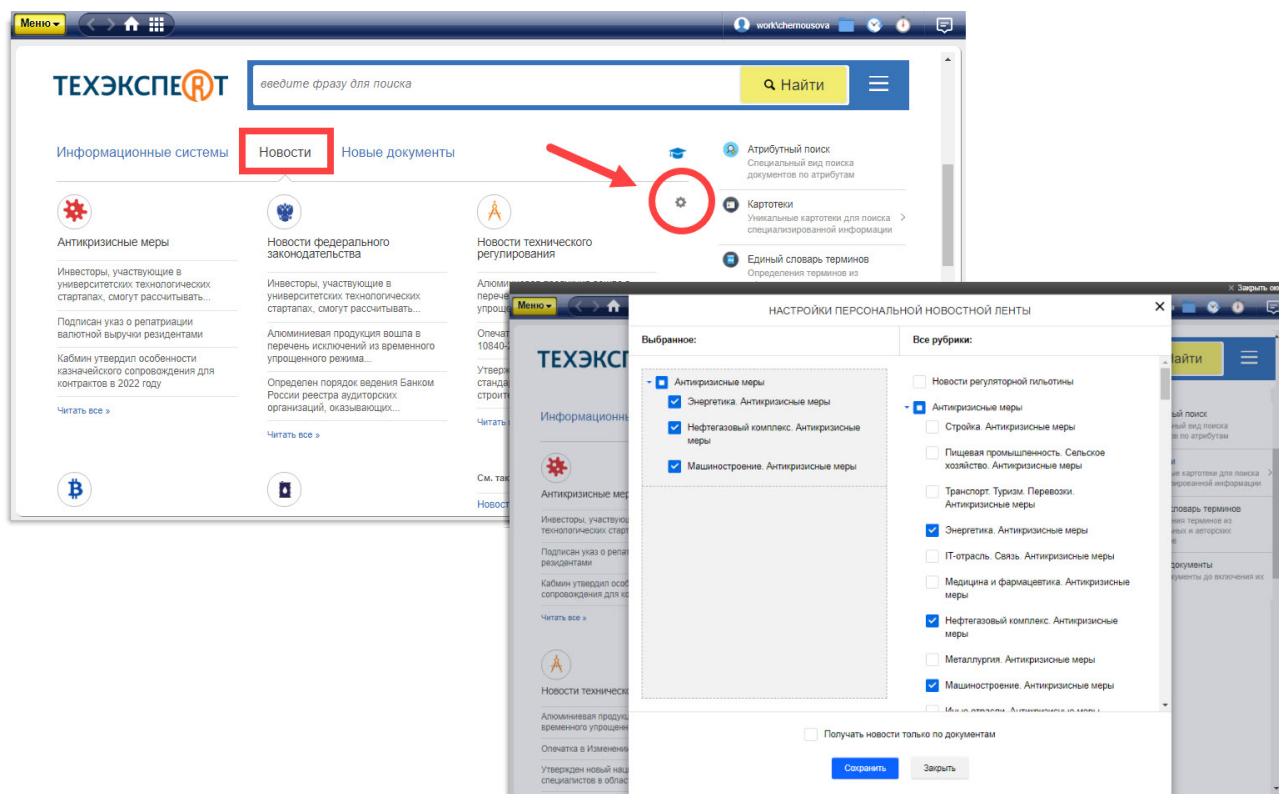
Меню

work\chernousova

ТЕХЭКСПЕРТ

введите фразу для поиска

Найти

Информационные системы

Новости

Новые документы

Атрибутный поиск
Специальный вид поиска документов по атрибутам

Картотеки
Уникальные картотеки для поиска специализированной информации

Единый словарь терминов
Определения терминов из

Антикризисные меры

Инвесторы, участвующие в университетских технологических стартапах, смогут рассчитывать...

Подписан указ о репатриации валютной выручки резидентами

Кабмин утвердил особенности казначейского сопровождения для контрактов в 2022 году

Читать все »

Новости федерального законодательства

Инвесторы, участвующие в университетских технологических стартапах, смогут рассчитывать...

Алюминиевая продукция вошла в перечень исключений из временного упрощенного режима...

Определен порядок ведения Банком России реестра аудиторских организаций, оказывающих...

Читать все »

Новости технического регулирования

Алюминиевая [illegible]
перечен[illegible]
упрощен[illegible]

Опечат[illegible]
10840-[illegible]

Утверж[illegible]
станда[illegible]
строите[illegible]

Читат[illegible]

См. так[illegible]

Новост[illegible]

Закрыть ок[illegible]

Меню

ТЕХЭКСП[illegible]

Информационны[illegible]

Антикризисные мер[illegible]

Инвесторы, участвую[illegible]
технологических старт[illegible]

Подписан указ о репат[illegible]
резидентами

Кабмин утвердил особ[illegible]
сопровождения для ко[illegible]

Читать все »

Новости техническо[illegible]

Алюминиевая продук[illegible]
временного упрощен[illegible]

Опечатка в Изменени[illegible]

Утвержден новый нац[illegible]
специалистов в облас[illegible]

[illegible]айти

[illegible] поиск
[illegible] по атрибутам

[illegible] картотеки для поиска
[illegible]ированной информации

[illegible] словарь терминов
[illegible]ния терминов из
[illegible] и авторских

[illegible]окументы
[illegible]кументы до включения их

НАСТРОЙКИ ПЕРСОНАЛЬНОЙ НОВОСТНОЙ ЛЕНТЫ

Выбранное:

Антикризисные меры
Энергетика. Антикризисные меры
Нефтегазовый комплекс. Антикризисные меры
Машиностроение. Антикризисные меры

Все рубрики:

Новости регуляторной гильотины
Антикризисные меры
Стройка. Антикризисные меры
Пищевая промышленность. Сельское хозяйство. Антикризисные меры
Транспорт. Туризм. Перевозки. Антикризисные меры
Энергетика. Антикризисные меры
IT-отрасль. Связь. Антикризисные меры
Медицина и фармацевтика. Антикризисные меры
Нефтегазовый комплекс. Антикризисные меры
Металлургия. Антикризисные меры
Машиностроение. Антикризисные меры
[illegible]

Получать новости только по документам

Сохранить

Закрыть